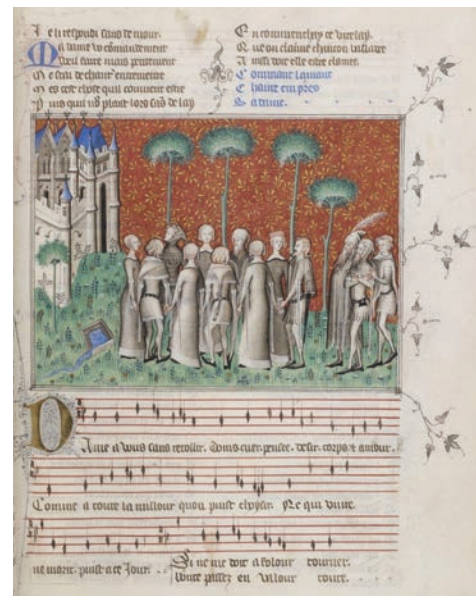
I e li respondi cans demour
M a dame vo commandement
Vueil faire mais premierement
M e tenu de chanter entremettre
M es cest chose quil couvient estre
P uis quil vos plaist loins cuers de la

E n commenchay et bien lay
N ue son chaine chanson baillier
A insi vue elle estre chiener
C omment lamour
C hante en pies
A rmine

D ame a vous sans retollir. dome cuer. pensee. desir. corps et amour.
Comme a toute la millour quon puist choysir. Ne qui vuire.
ne mone. puist a iour. Si ne me doit a dolour tourner.
Vuire pittez en dolour tourt.